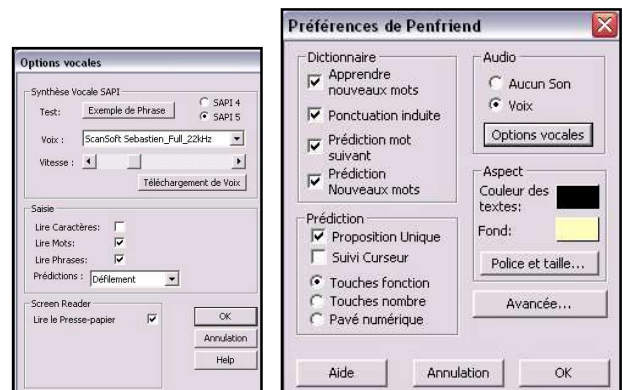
Options vocales

Synthèse Vocale SAPI

Test: Exemple de Phrase

SAPI 4

SAPI 5

Voix : ScanSoft Sebastien_Full_22kHz

Vitesse :

Téléchargement de Voix

Saisie

Lire Caractères:

Lire Mots:

Lire Phrases:

Prédictions : Défilement

Screen Reader

Lire le Presse-papier

OK

Annulation

Help

Préférences de Penfriend

Dictionnaire

Apprendre nouveaux mots

Ponctuation induite

Prédiction mot suivant

Prédiction Nouveaux mots

Audio

Aucun Son

Voix

Options vocales

Aspect

Couleur des textes:

Fond:

Police et taille...

Prédiction

Proposition Unique

Suivi Curseur

Touches fonction

Touches nombre

Pavé numérique

Avancée...

Aide

Annulation

OK